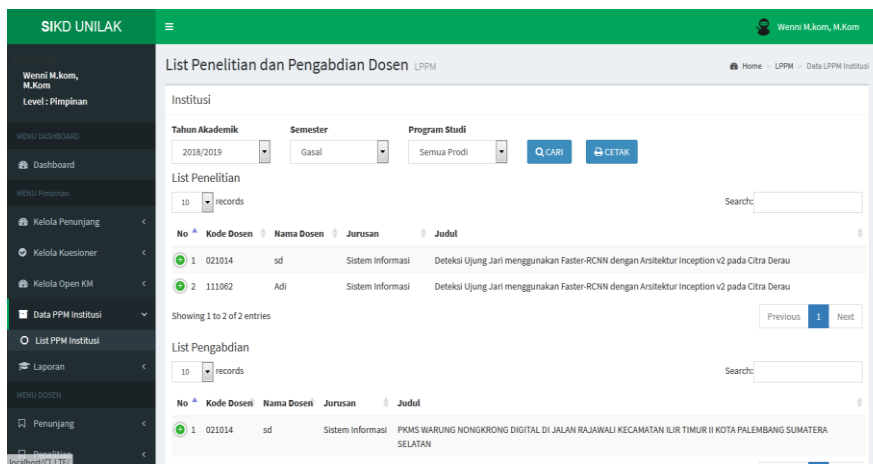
SIKD UNILAK

Wenni M.kom, M.Kom

Wenni M.kom, M.Kom
Level : Pimpinan

MENU DASHBOARD

Dashboard

MENU Pimpinan

Kelola Penunjang

Kelola Kuesioner

Kelola Open KM

Data PPM Institusi

List PPM Institusi

Laporan

MENU DOSEN

Penunjang

Penelitian

localhost/CI_LTE/

List Penelitian dan Pengabdian Dosen LPPM

Home > LPPM > Data LPPM Institusi

Institusi

Tahun Akademik: 2018/2019
Semester: Gasal
Program Studi: Semua Prodi

CARI
CETAK

List Penelitian

10 records

Search:

| No | Kode Dosen | Nama Dosen | Jurusan | Judul |
|---|---|---|---|---|
| 1 | 021014 | sd | Sistem Informasi | Deteksi Ujung Jari menggunakan Faster-RCNN dengan Arsitektur Inception v2 pada Citra Derau |
| 2 | 111062 | Adi | Sistem Informasi | Deteksi Ujung Jari menggunakan Faster-RCNN dengan Arsitektur Inception v2 pada Citra Derau |

Showing 1 to 2 of 2 entries

Previous 1 Next

List Pengabdian

10 records

Search:

| No | Kode Dosen | Nama Dosen | Jurusan | Judul |
|---|---|---|---|---|
| 1 | 021014 | sd | Sistem Informasi | PKMS WARUNG NONGKRONG DIGITAL DI JALAN RAJAWALI KECAMATAN ILIR TIMUR II KOTA PALEMBANG SUMATERA SELATAN |